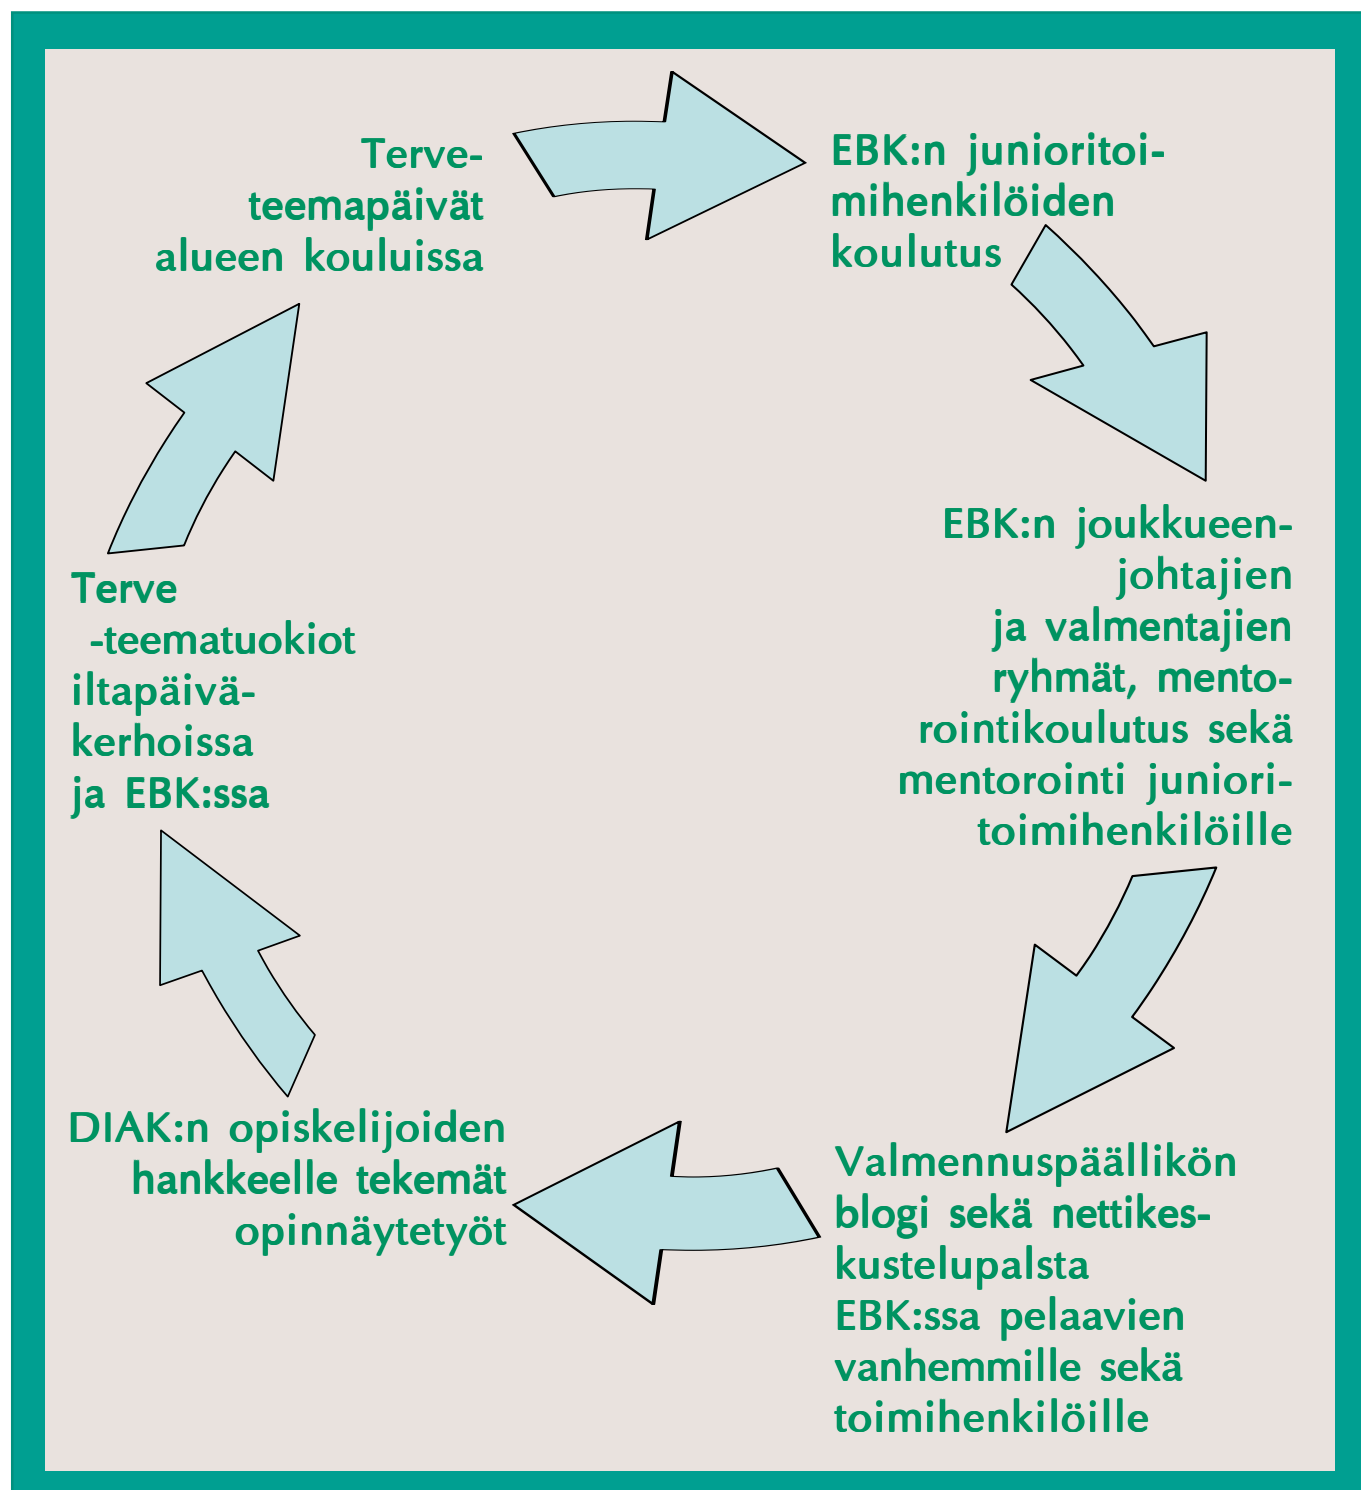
Terve-teemapäivät alueen kouluissa

EBK:n junioritoimihenkilöiden koulutus

EBK:n joukkueenjohtajien ja valmentajien ryhmät, mentorointikoulutus sekä mentorointi junioritoimihenkilöille

Valmennuspäällikön blogi sekä nettikeskustelupalsta EBK:ssa pelaavien vanhemmille sekä toimihenkilöille

DIAK:n opiskelijoiden hankkeelle tekemät opinnäytetyöt

Terve -teematuokiot iltapäiväkerhoissa ja EBK:ssa